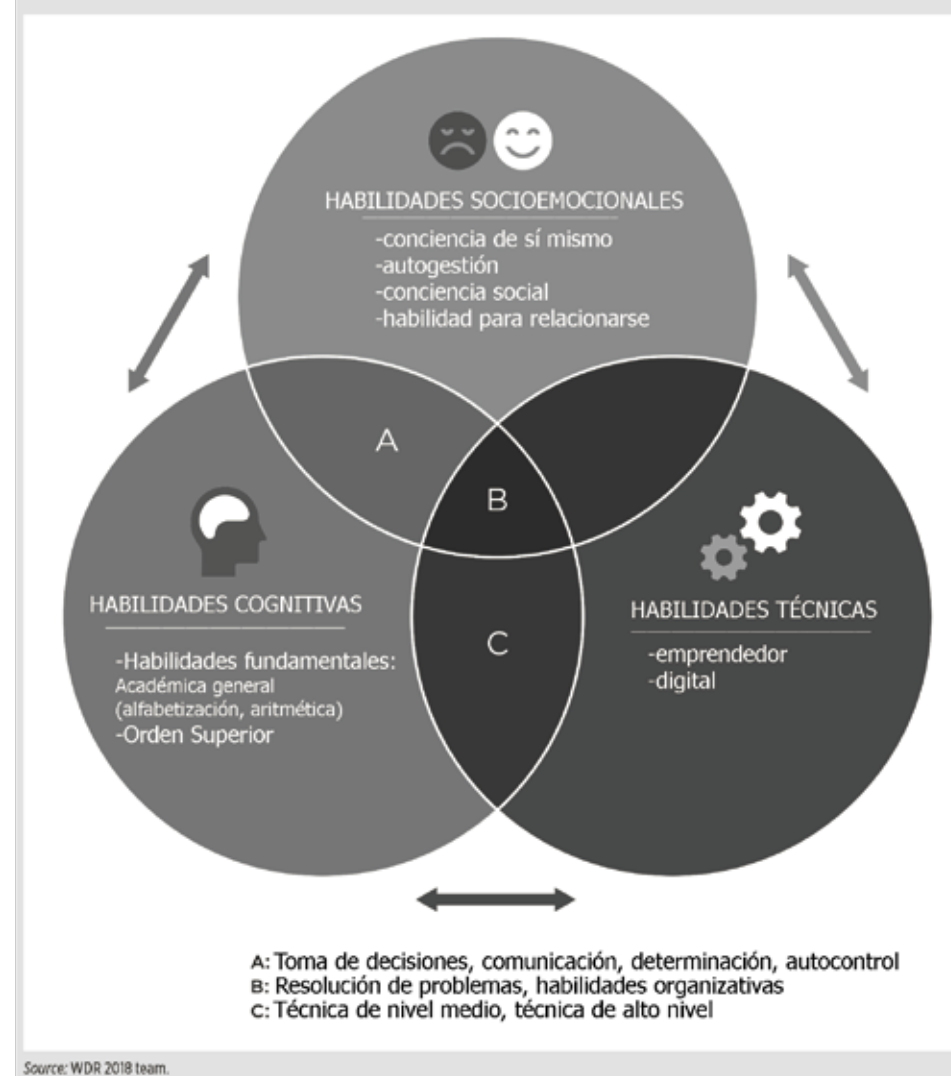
HABILIDADES SOCIOEMOCIONALES
-conciencia de sí mismo
-autogestión
-conciencia social
-habilidad para relacionarse

A

B

HABILIDADES COGNITIVAS
-Habilidades fundamentales:
Académica general
(alfabetización, aritmética)
-Orden Superior

C

HABILIDADES TÉCNICAS
-emprendedor
-digital

A: Toma de decisiones, comunicación, determinación, autocontrol
B: Resolución de problemas, habilidades organizativas
C: Técnica de nivel medio, técnica de alto nivel

Source: WDR 2018 team.